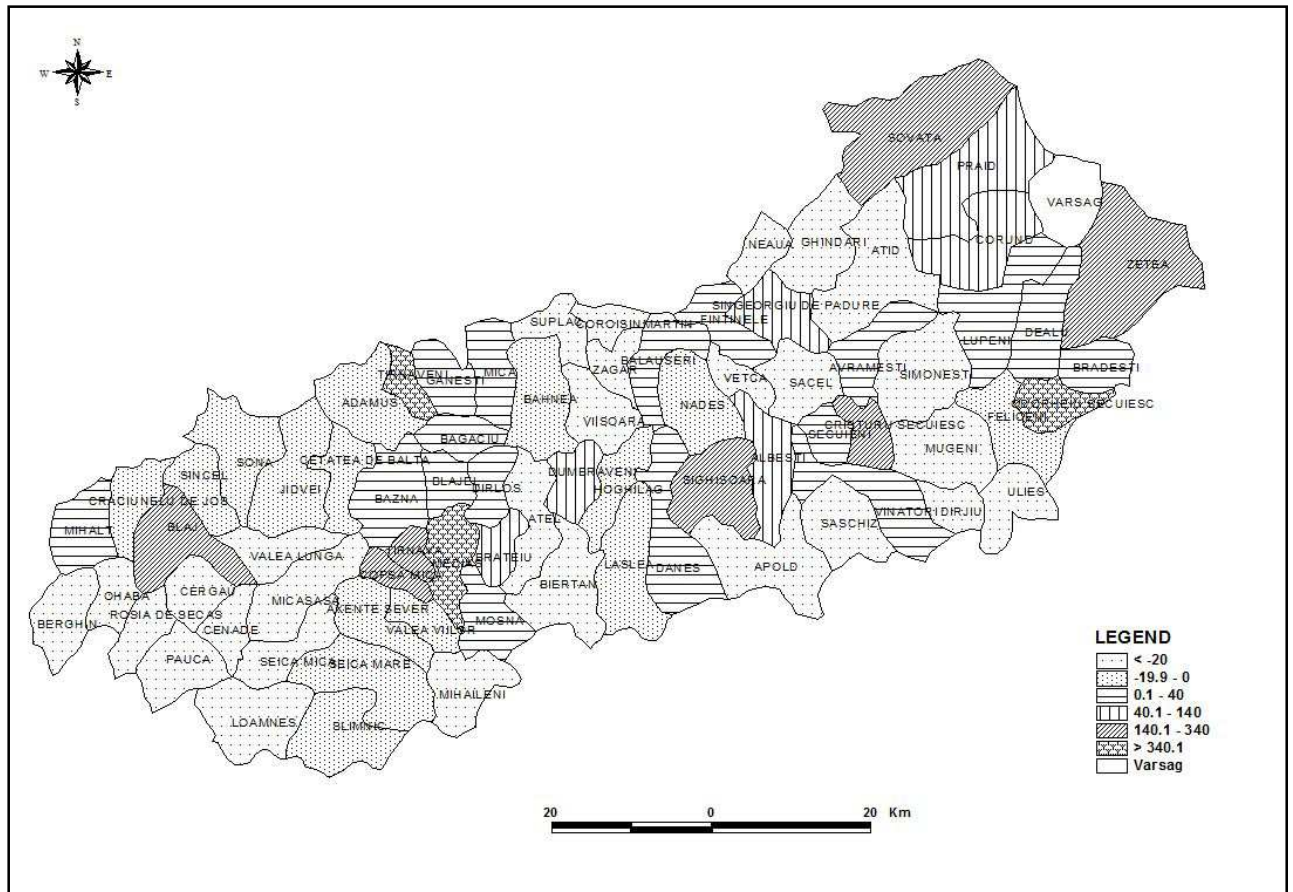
N
W E
S

SOVATA
PRAID
VARSAG
INEAUA
GHINDARI
ATID
CORUND
ZETEA
SINGEORGIU DE PADURE
SUPLAC
COROISINMARTIN
FINTINELE
LUPENI
DEALU
BALAUSERI
AVRAMESTI
SIMONESTI
BRADESTI
TIRNAVENI
GANESTI
MICA
ZAGAR
VETCA
SACEL
ADAMUS
BAHNEA
NADES
ODORHEIU SECUIESC
FELICENI
VIISOARA
SECUIENI
CRISTURU SECUIESC
BAGACIU
MUGENI
SONA
CETATEA DE BALTA
SINCEL
BLAJEL
DUMBRAVENI
ALBESTI
JIDVEI
DIRLOS
HOGHILAG
SIGHISOARA
ULIES
CRACIUNELU DE JOS
BAZNA
MIHALT
BLAJ
ATEL
SASCHIZ
VINATORI DIRJIU
VALEA LUNGA
TIRNAVA
MEDIAS
BRATEIU
COPSA MICA
LASLEA
DANES
APOLD
BIERTAN
OHABA
CERGAU
ROSIA DE SECAS
MICASASA
AXENTE SEVER
BERGHIN
CENADE
VALEA VIILOR
MOSNA
PAUCA
SEICA MICA
SEICA MARE
MIHAILENI
LOAMNES
BLIMNIC

LEGEND
< -20
-19.9 - 0
0.1 - 40
40.1 - 140
140.1 - 340
> 340.1
Varsag

20 0 20 Km